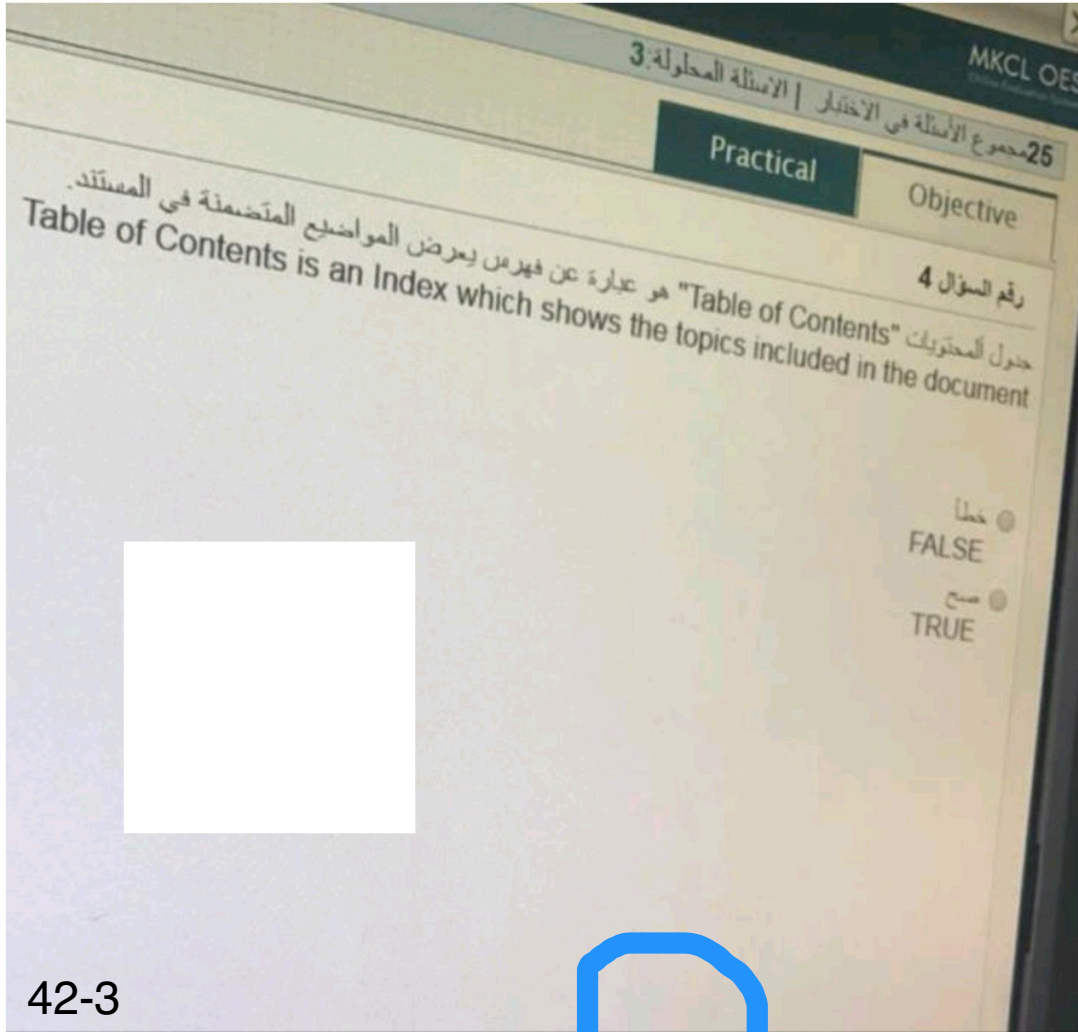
MKCL OES

25مجموع الأسئلة في الاختبار | الأسئلة المحلولة:3

Practical

Objective

رقم السؤال 4

جدول المحتويات "Table of Contents" هو عبارة عن فهرس يعرض المواضيع المتضمنة في المستند.

Table of Contents is an Index which shows the topics included in the document

خطأ
FALSE

صح
TRUE

42-3